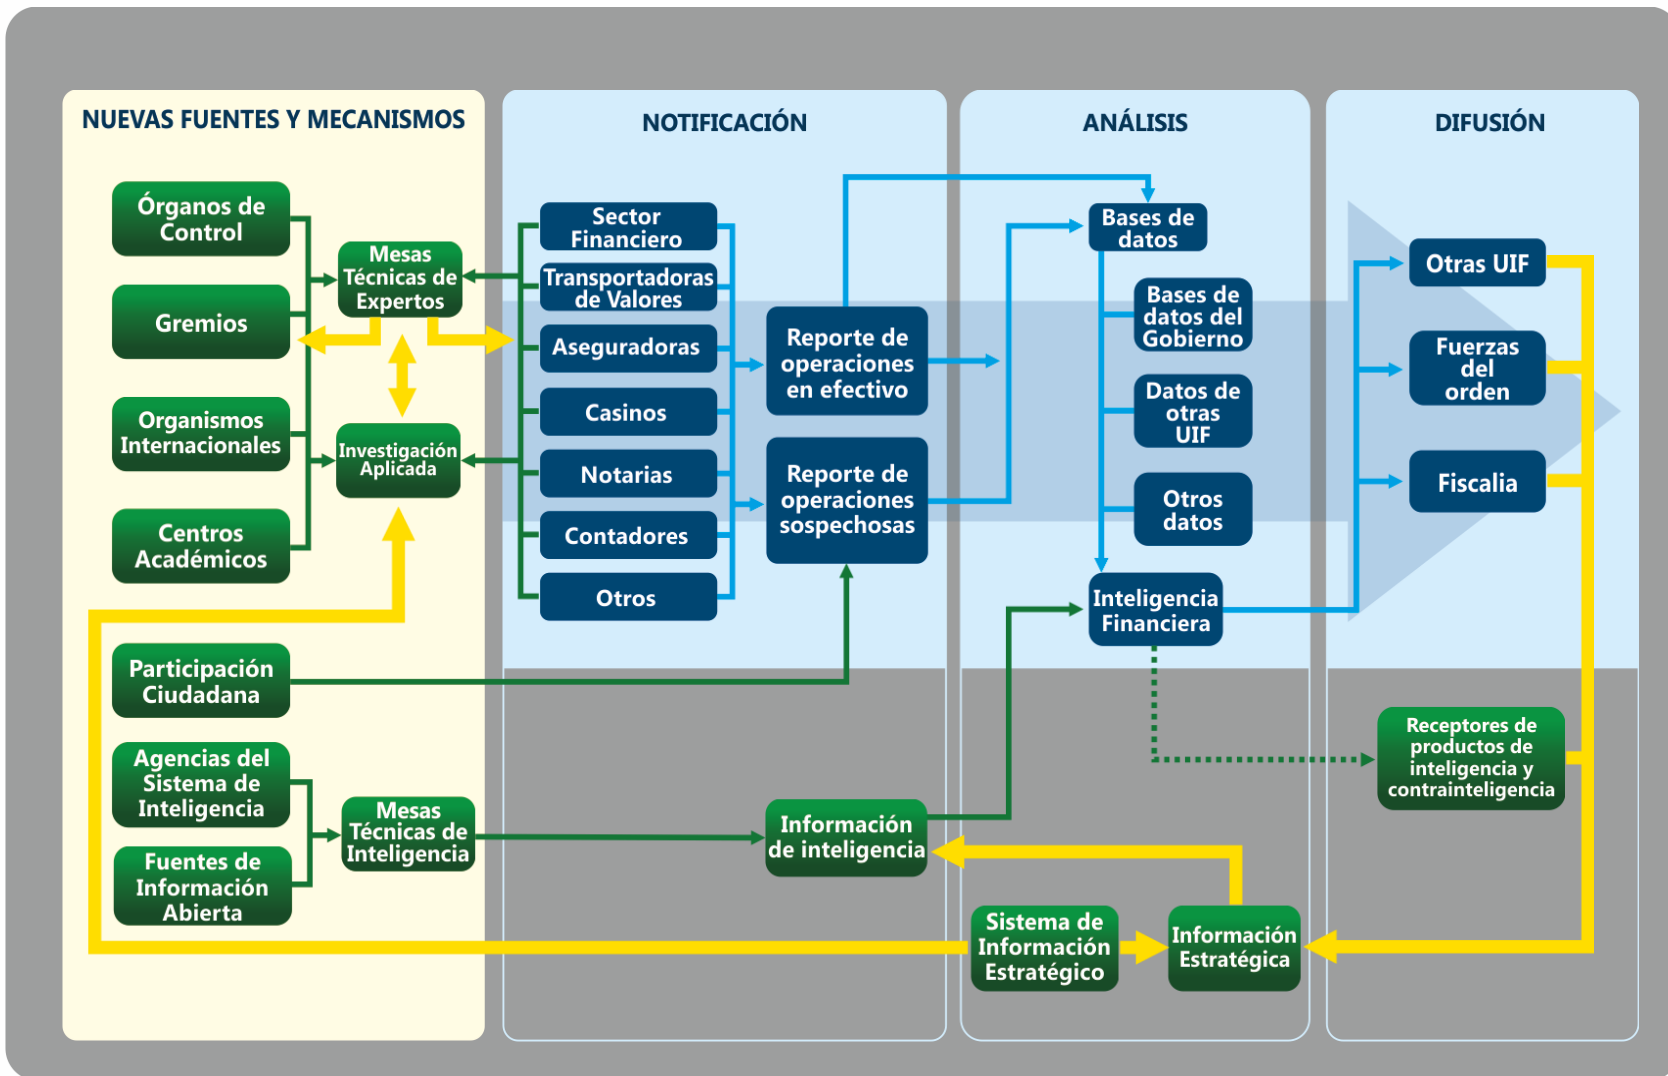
NUEVAS FUENTES Y MECANISMOS

NOTIFICACIÓN

ANÁLISIS

DIFUSIÓN

Órganos de Control

Gremios

Organismos Internacionales

Centros Académicos

Mesas Técnicas de Expertos

Investigación Aplicada

Sector Financiero

Transportadoras de Valores

Aseguradoras

Casinos

Notarias

Contadores

Otros

Reporte de operaciones en efectivo

Reporte de operaciones sospechosas

Bases de datos

Bases de datos del Gobierno

Datos de otras UIF

Otros datos

Inteligencia Financiera

Otras UIF

Fuerzas del orden

Fiscalia

Participación Ciudadana

Agencias del Sistema de Inteligencia

Fuentes de Información Abierta

Mesas Técnicas de Inteligencia

Información de inteligencia

Receptores de productos de inteligencia y contrainteligencia

Sistema de Información Estratégico

Información Estratégica